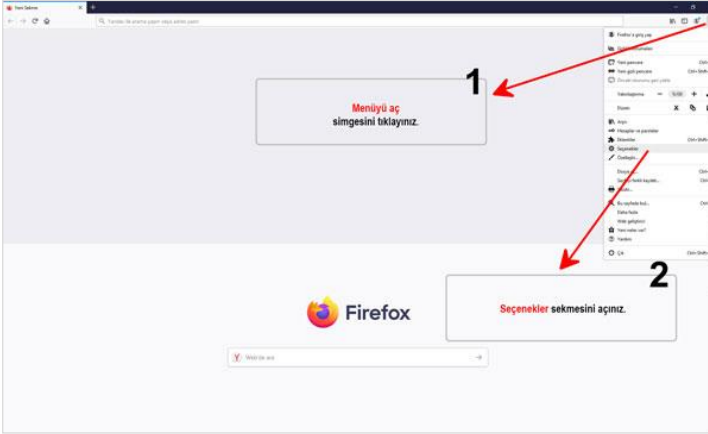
Yeni Sekme

Yandex ile arama yapın veya adres yazın

Firefox'a giriş yap

Yeni pencere Ctrl+N
Yeni gizli pencere Ctrl+Shift+P

Yakınlaştırma — 100% +

Düzen

Arşiv
Hesaplar ve parolalar
Eklentiler Ctrl+Shift+A
Seçenekler
Özelleştir...

Bu sayfada bul... Ctrl+F

Yeni neler var?
Yardım

Çık Ctrl+Shift+Q

1

Menüyü aç simgesini tıklayınız.

2

Seçenekler sekmesini açınız.

Firefox

Web'de ara